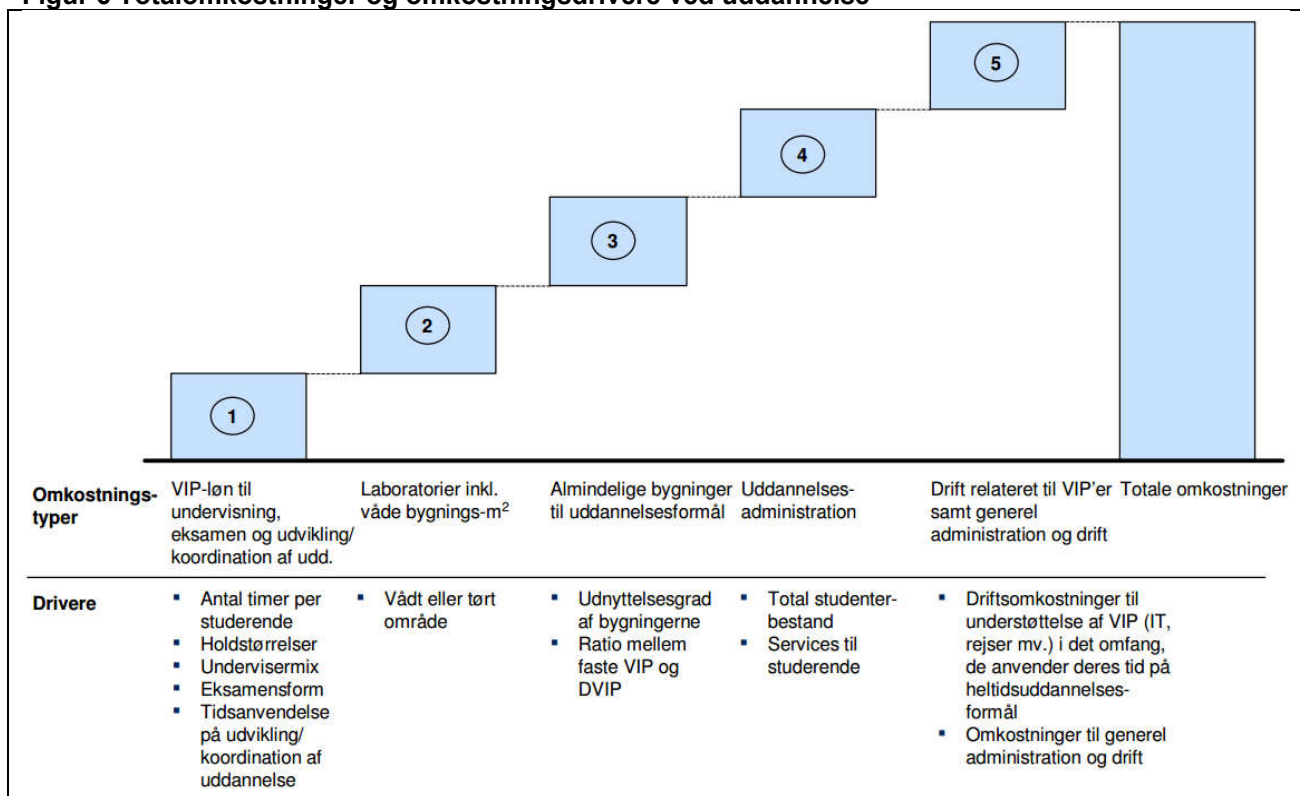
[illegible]

5

4

3

2

1

Omkostningstyper

VIP-løn til undervisning, eksamen og udvikling/ koordination af udd.

Laboratorier inkl. våde bygnings-m$^2$

Almindelige bygninger til uddannelsesformål

Uddannelsesadministration

Drift relateret til VIP'er samt generel administration og drift

Totale omkostninger

Drivere

- Antal timer per studerende
- Holdstørrelser
- Undervisermix
- Eksamensform
- Tidsanvendelse på udvikling/ koordination af uddannelse

- Vådt eller tørt område

- Udnyttelsesgrad af bygningerne
- Ratio mellem faste VIP og DVIP

- Total studenterbestand
- Services til studerende

- Driftsomkostninger til understøttelse af VIP (IT, rejser mv.) i det omfang, de anvender deres tid på heltidsuddannelsesformål
- Omkostninger til generel administration og drift